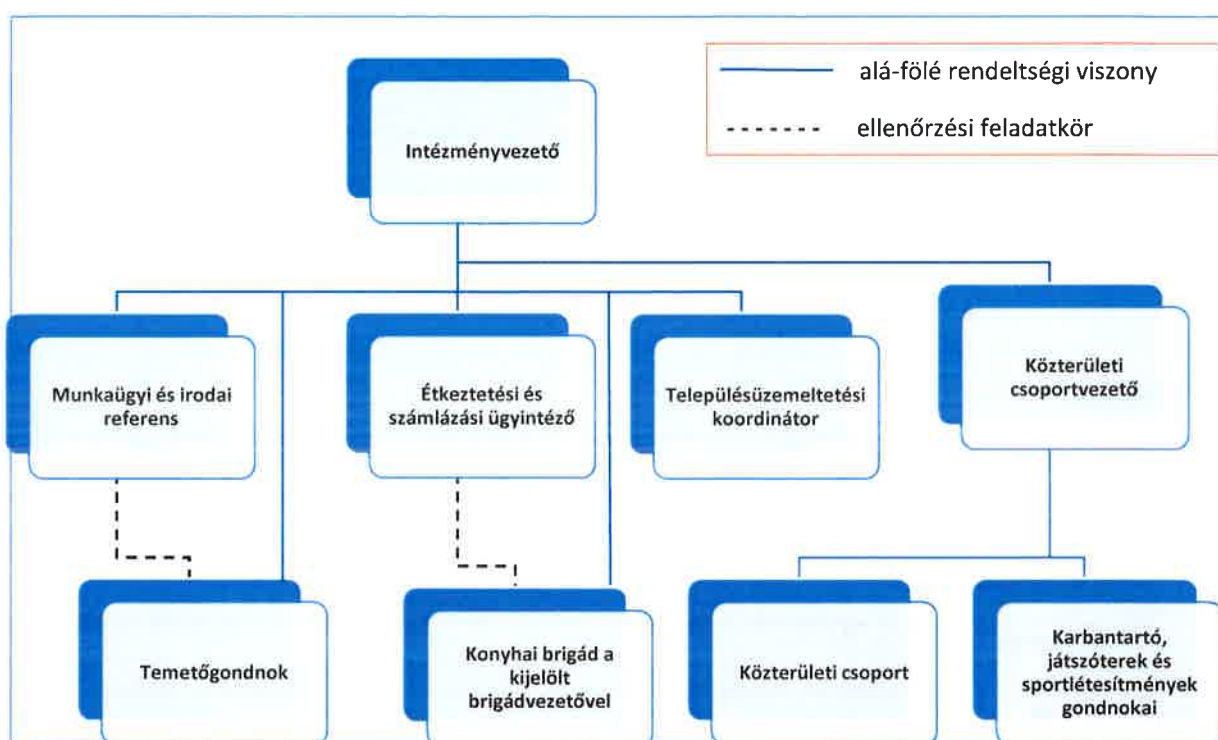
alá-fölé rendeltségi viszony

ellenőrzési feladatkör

Intézményvezető

Munkaügyi és irodai referens

Étkeztetési és számlázási ügyintéző

Településüzemeltetési koordinátor

Közterületi csoportvezető

Temetőgondnok

Konyhai brigád a kijelölt brigádvezetővel

Közterületi csoport

Karbantartó, játszóterek és sportlétesítmények gondnokai